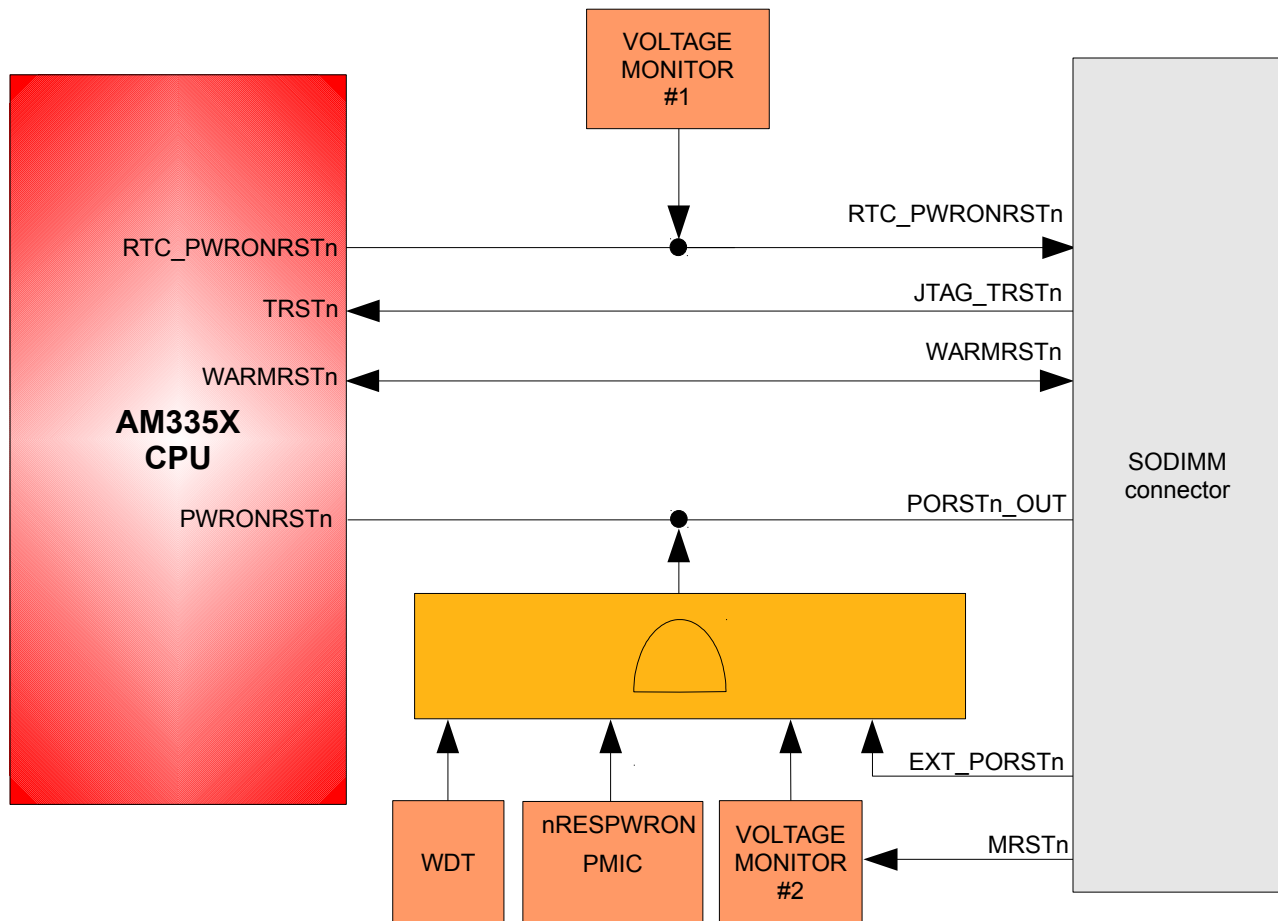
VOLTAGE MONITOR #1

AM335X CPU

RTC_PWRONRSTn

TRSTn

WARMRSTn

PWRONRSTn

RTC_PWRONRSTn

JTAG_TRSTn

WARMRSTn

PORSTn_OUT

SODIMM connector

EXT_PORSTn

MRSTn

WDT

nRESPWRON PMIC

VOLTAGE MONITOR #2